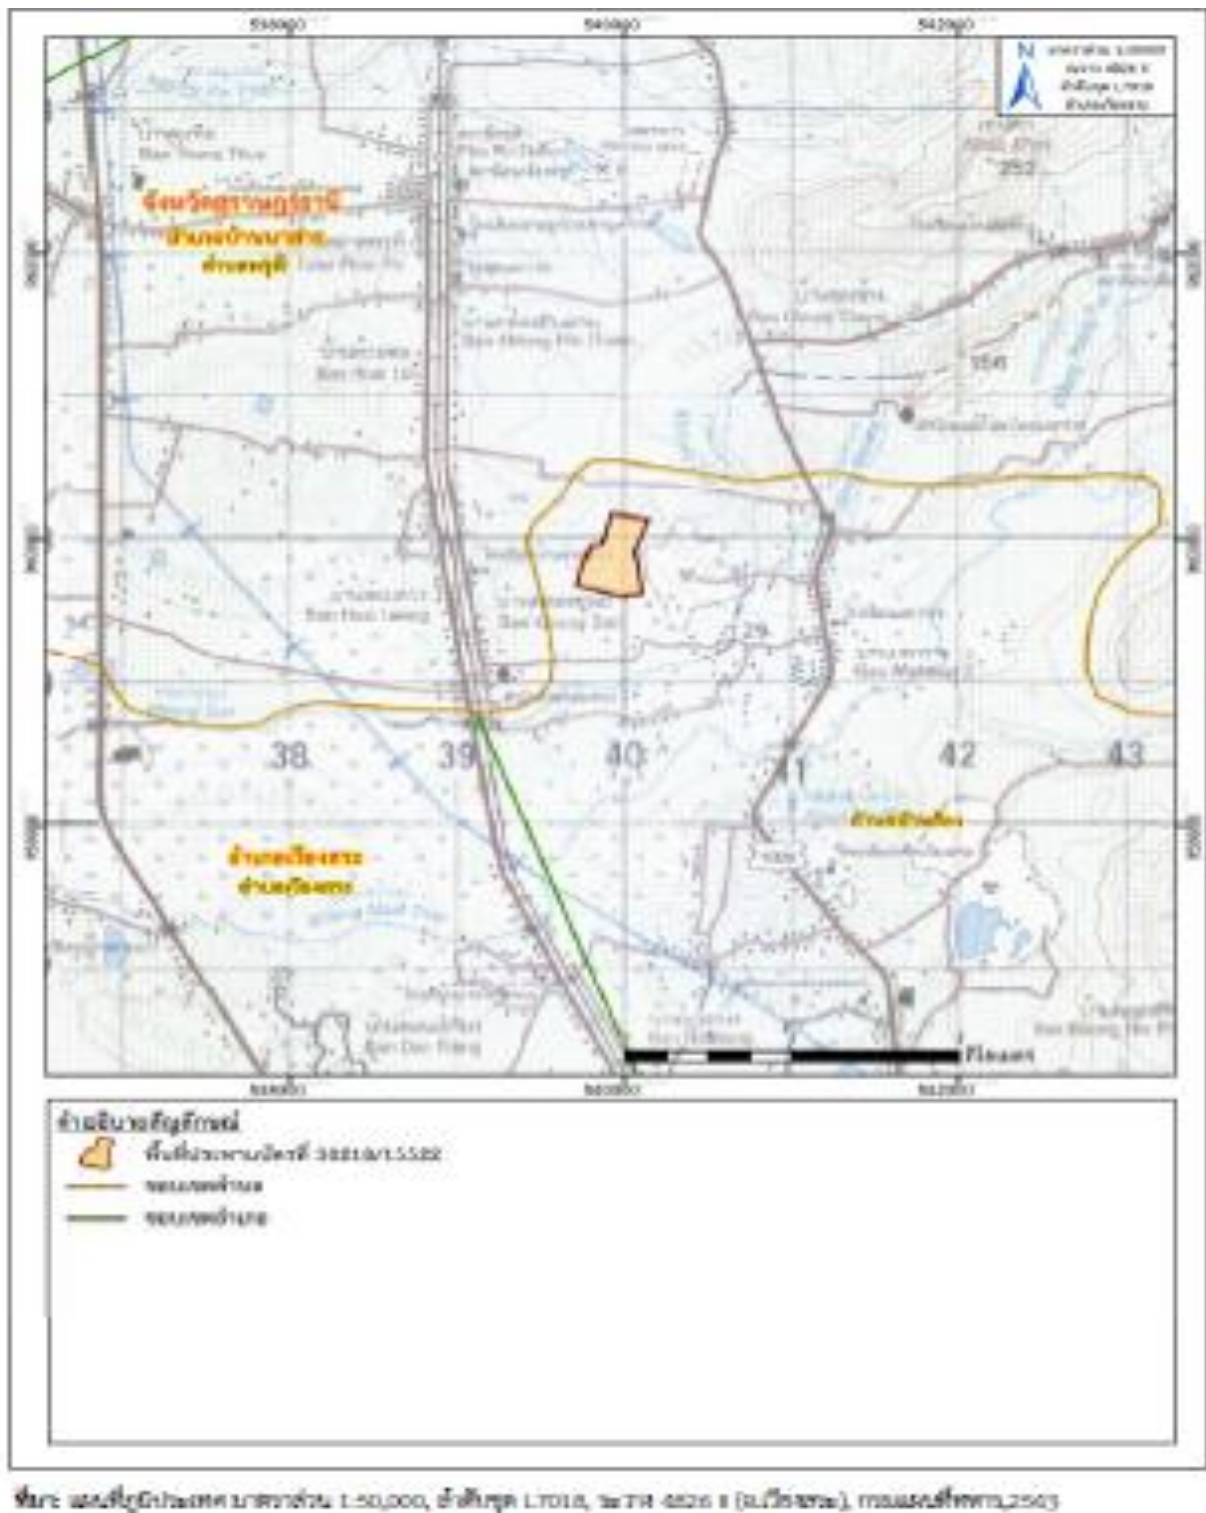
538000
540000
542000
N
จังหวัดอุดรธานี
อำเภอบ้านนาข่า
ตำบลหนองสูง
Ban Nong Sung
บ้านหนองคูม
Ban Nong Khum
252
1541
Ban Hua Lasong
Ban Dong Bao
29
Ban Maklua
38
39
40
41
42
43
อำเภอเวียงขาว
ตำบลเวียงขาว
Ban Dao Thong
1,000 m
538000
540000
542000
คำอธิบายสัญลักษณ์
พื้นที่ประทานบัตรที่ 30810/15532
ขอบเขตตำบล
ขอบเขตอำเภอ
ที่มา: แผนที่ภูมิประเทศ มาตราส่วน 1:50,000, ลำดับชุด L7018, ระวาง 5626 II (อ.เวียงขาว), กรมแผนที่ทหาร,2563